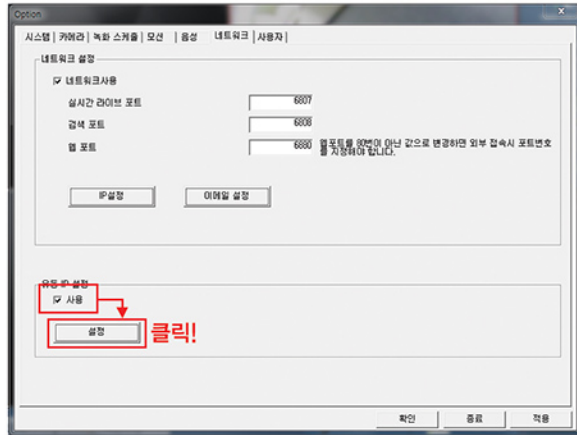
Option

시스템 | 카메라 | 녹화 스케줄 | 모션 | 음성 | 네트워크 | 사용자

네트워크 설정

☑ 네트워크사용

실시간 라이브 포트 6807

검색 포트 6808

웹 포트 6880 웹포트를 80번이 아닌 값으로 변경하면 외부 접속시 포트번호를 지정해야 합니다.

IP설정

이메일 설정

유동 IP 설정

☑ 사용

설정

클릭!

확인

종료

적용